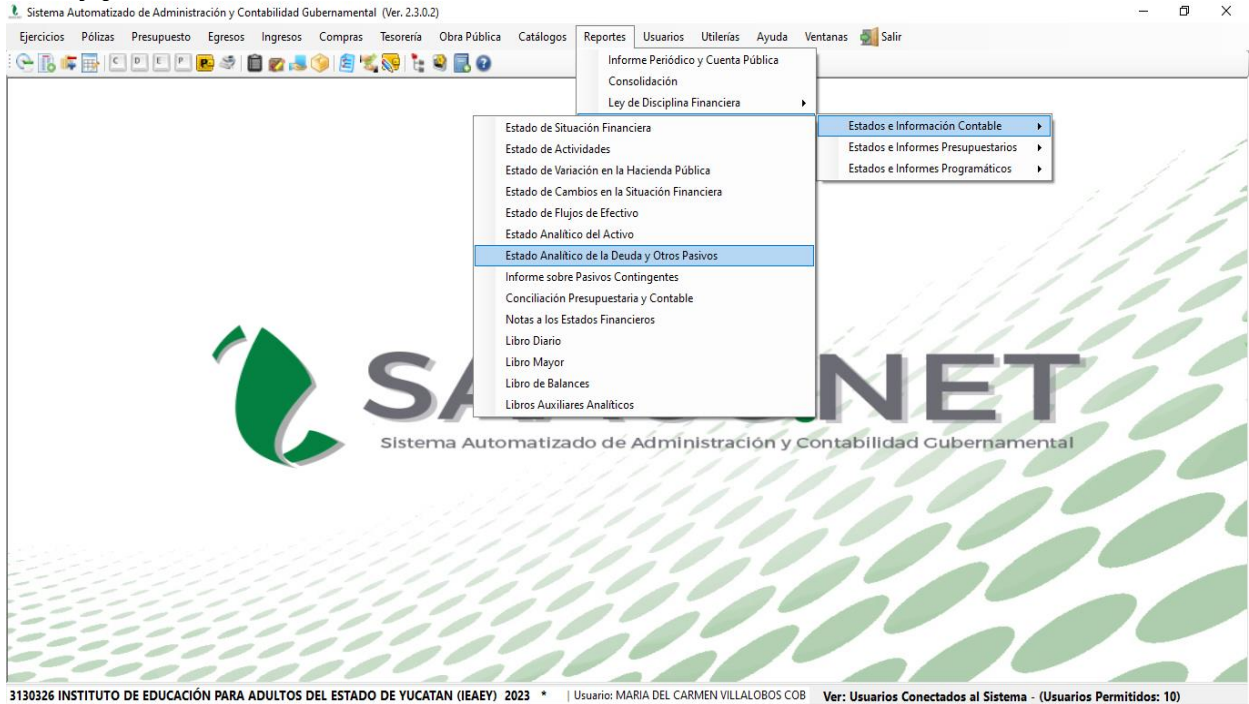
Sistema Automatizado de Administración y Contabilidad Gubernamental (Ver. 2.3.0.2)

Ejercicios Pólizas Presupuesto Egresos Ingresos Compras Tesorería Obra Pública Catálogos Reportes Usuarios Utilerías Ayuda Ventanas Salir

C D E P

Informe Periódico y Cuenta Pública
Consolidación
Ley de Disciplina Financiera

Estados e Información Contable
Estados e Informes Presupuestarios
Estados e Informes Programáticos

Estado de Situación Financiera
Estado de Actividades
Estado de Variación en la Hacienda Pública
Estado de Cambios en la Situación Financiera
Estado de Flujos de Efectivo
Estado Analítico del Activo
Estado Analítico de la Deuda y Otros Pasivos
Informe sobre Pasivos Contingentes
Conciliación Presupuestaria y Contable
Notas a los Estados Financieros
Libro Diario
Libro Mayor
Libro de Balances
Libros Auxiliares Analíticos

SA NET
Sistema Automatizado de Administración y Contabilidad Gubernamental

3130326 INSTITUTO DE EDUCACIÓN PARA ADULTOS DEL ESTADO DE YUCATAN (IEAEY) 2023 * | Usuario: MARIA DEL CARMEN VILLALOBOS COB Ver: Usuarios Conectados al Sistema - (Usuarios Permitidos: 10)